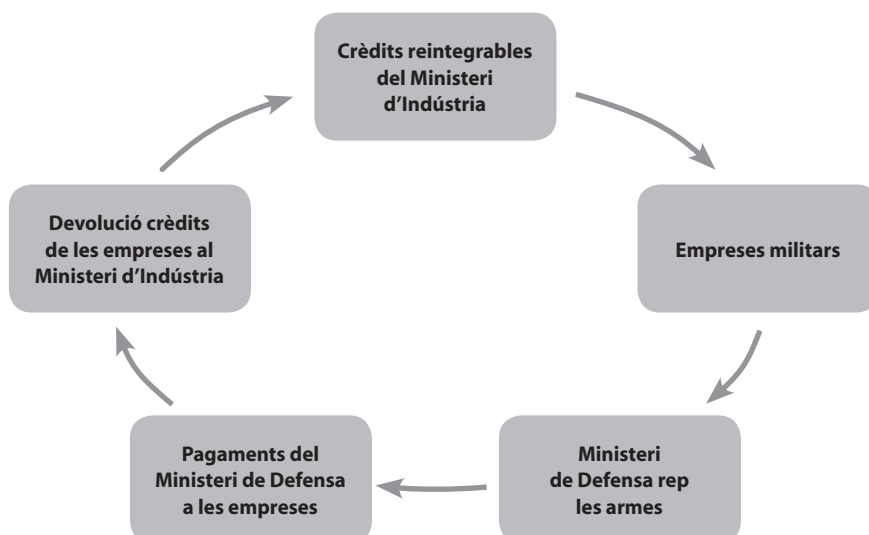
Crèdits reintegrables del Ministeri d’Indústria

Empreses militars

Ministeri de Defensa rep les armes

Pagaments del Ministeri de Defensa a les empreses

Devolució crèdits de les empreses al Ministeri d’Indústria